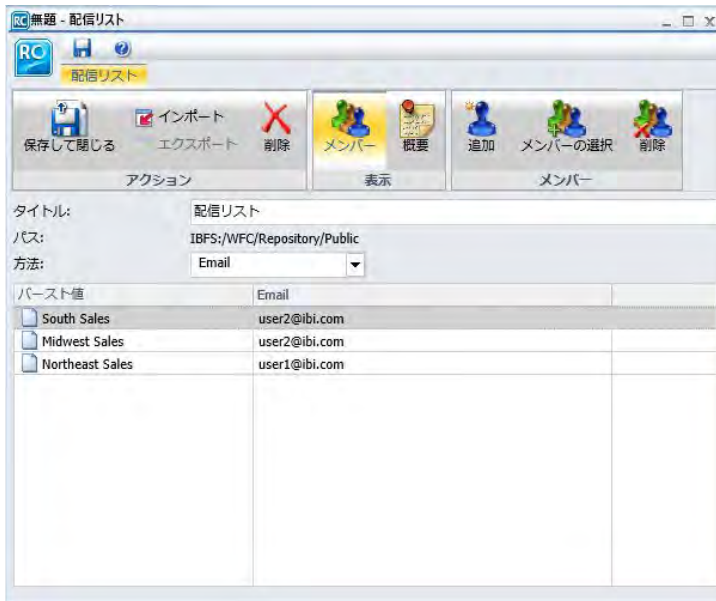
RC 無題 - 配信リスト

RC

配信リスト

保存して閉じる
インポート
エクスポート
削除
アクション

メンバー
概要
表示

追加
メンバーの選択
削除
メンバー

タイトル: 配信リスト
パス: IBFS:/WFC/Repository/Public
方法: Email

| バースト値 | Email |
|---|---|
| South Sales | user2@ibi.com |
| Midwest Sales | user2@ibi.com |
| Northeast Sales | user1@ibi.com |